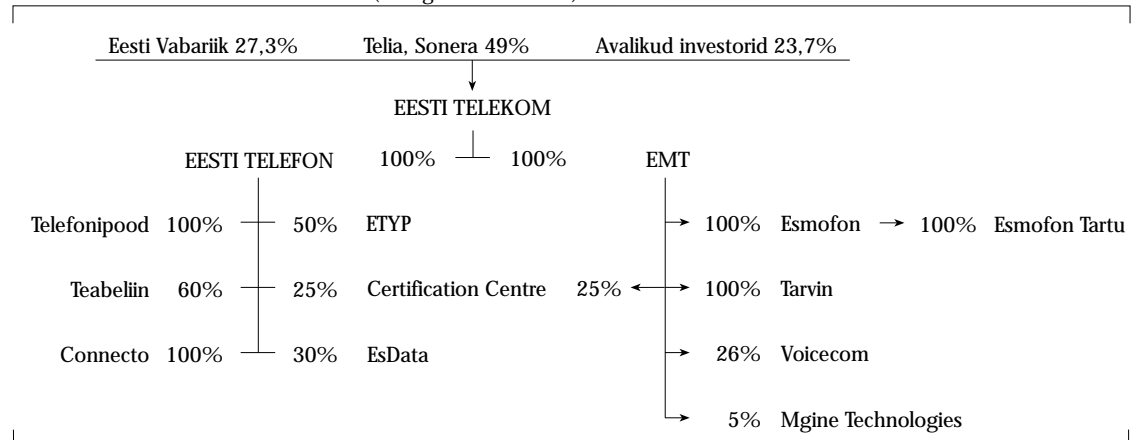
Eesti Vabariik 27,3%    Telia, Sonera 49%    Avalikud investorid 23,7%

EESTI TELEKOM

EESTI TELEFON 100%    100% EMT

Telefonipood 100%    50% ETYP

Teabeliin 60%    25% Certification Centre

Connecto 100%    30% EsData

100% Esmofon → 100% Esmofon Tartu

25% ↔ 100% Tarvin

26% Voicecom

5% Mgine Technologies